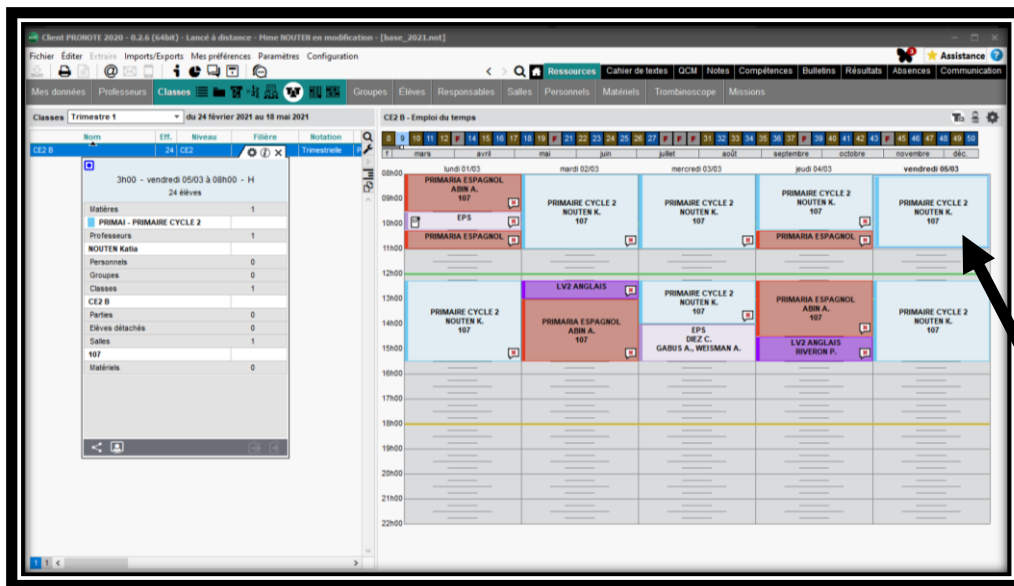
Client PRONOTE 2020 - 0.2.6 (64bit) - Lancé à distance - Mme NOUTEN en modification - [base_2021.not]

Fichier Éditer Extraire Imports/Exports Mes préférences Paramètres Configuration

Assistance

Ressources Cahier de textes QCM Notes Compétences Bulletins Résultats Absences Communication

Mes données Professeurs Classes Groupes Élèves Responsables Salles Personnels Matériels Trombinoscope Missions

Classes Trimestre 1 du 24 février 2021 au 18 mai 2021

| Nom | Eff. | Niveau | Filière | Notation |
|---|---|---|---|---|
| CE2 B | 24 | CE2 | | Trimestrielle |

3h00 - vendredi 05/03 à 08h00 - H
24 élèves

| Matières | 1 |
|---|---|
| PRIMAI - PRIMAIRE CYCLE 2 | |
| Professeurs | 1 |
| NOUTEN Katia | |
| Personnels | 0 |
| Groupes | 0 |
| Classes | 1 |
| CE2 B | |
| Parties | 0 |
| Élèves détachés | 0 |
| Salles | 1 |
| 107 | |
| Matériels | 0 |

CE2 B - Emploi du temps

8 9 10 11 12 F 14 15 16 17 18 19 F 21 22 23 24 25 26 27 F F F 31 32 33 34 35 36 37 F 39 40 41 42 43 F 45 46 47 48 49 50

f mars avril mai juin juillet août septembre octobre novembre déc.

lundi 01/03 mardi 02/03 mercredi 03/03 jeudi 04/03 vendredi 05/03

08h00 09h00 10h00 11h00 12h00 13h00 14h00 15h00 16h00 17h00 18h00 19h00 20h00 21h00 22h00

PRIMARIA ESPAGNOL ABIN A. 107

EPS

PRIMARIA ESPAGNOL

PRIMAIRE CYCLE 2 NOUTEN K. 107

PRIMAIRE CYCLE 2 NOUTEN K. 107

PRIMAIRE CYCLE 2 NOUTEN K. 107

PRIMARIA ESPAGNOL

PRIMAIRE CYCLE 2 NOUTEN K. 107

PRIMAIRE CYCLE 2 NOUTEN K. 107

LV2 ANGLAIS

PRIMARIA ESPAGNOL ABIN A. 107

PRIMAIRE CYCLE 2 NOUTEN K. 107

EPS DIEZ C. GABUS A., WEISMAN A.

PRIMARIA ESPAGNOL ABIN A. 107

LV2 ANGLAIS RIVERON P.

PRIMAIRE CYCLE 2 NOUTEN K. 107

1 1